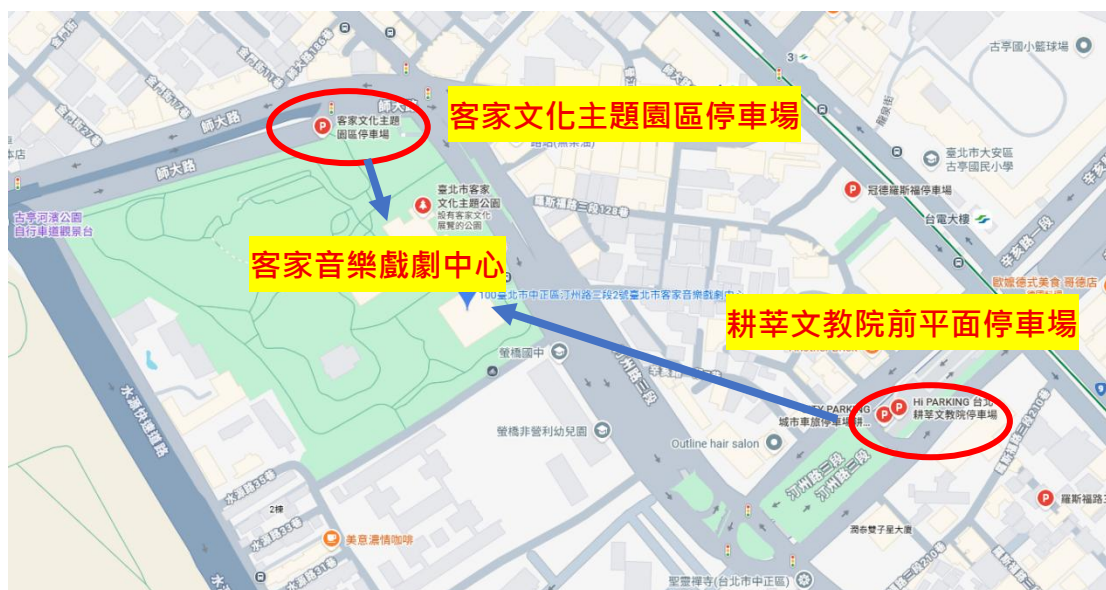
客家文化主題園區停車場

客家文化主題園區停車場

師大路

師大路

師大路

臺北市客家文化主題公園
設有客家文化展覽的公園

古亭河濱公園自行車道觀景台

客家音樂戲劇中心

100臺北市中正區汀州路三段2號臺北市客家音樂戲劇中心

耕莘文教院前平面停車場

古亭國小籃球場

臺北市大安區古亭國民小學

冠德羅斯福停車場

台電大樓

歐嚕德式美食 哥德店

羅斯福路三段

Hi PARKING 台北耕莘文教院停車場

城市車旅停車場

Outline hair salon

螢橋國中

螢橋非營利幼兒園

汀州路三段

汀州路三段

水源快速道路

水源路

美意濃情咖啡

2樓

潤泰雙子星大廈

聖靈禪寺(台北市中正區)

羅斯福路三

新生南路

羅斯福路三段128巷

師大路

汀州路三段

3